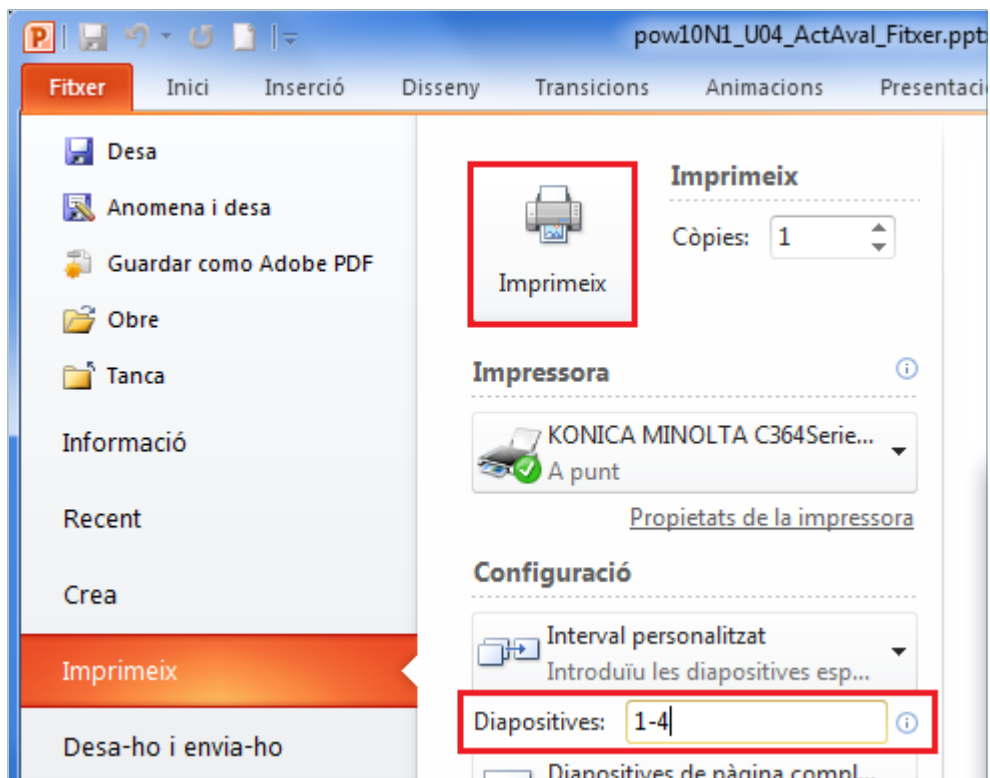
pow10N1_U04_ActAval_Fitxer.ppt

Fitxer | Inici | Inserció | Disseny | Transicions | Animacions | Presentaci

Desa
Anomena i desa
Guardar como Adobe PDF
Obre
Tanca
Informació
Recent
Crea
Imprimeix
Desa-ho i envia-ho

Imprimeix

Imprimeix
Còpies: 1

Impressora
KONICA MINOLTA C364Serie...
A punt
Propietats de la impressora

Configuració
Interval personalitzat
Introduïu les diapositives esp...
Diapositives: 1-4
Diapositives de pàgina compl...